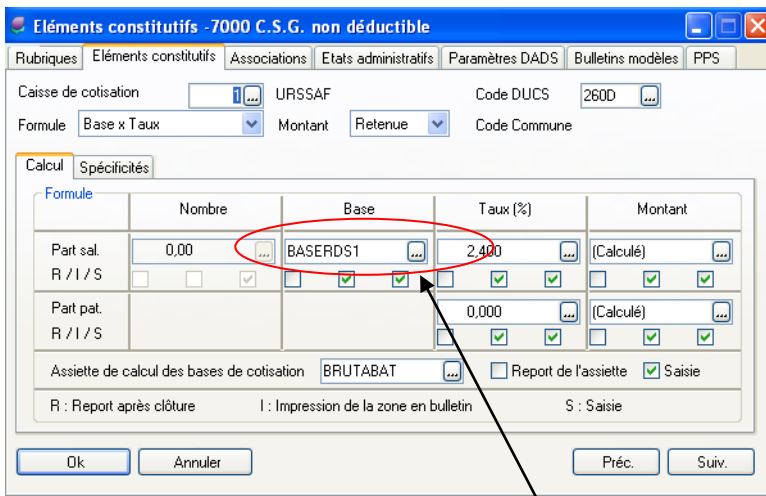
Eléments constitutifs -7000 C.S.G. non déductible

Rubriques | Eléments constitutifs | Associations | Etats administratifs | Paramètres DADS | Bulletins modèles | PPS

Caisse de cotisation 1 URSSAF Code DUCS 260D

Formule Base x Taux Montant Retenue Code Commune

Calcul | Spécificités

Formule

| | Nombre | Base | Taux (%) | Montant |
|---|---|---|---|---|
| Part sal. R / I / S | 0,00 | BASERDS1 | 2,400 | (Calculé) |
| Part pat. R / I / S | | | 0,000 | (Calculé) |

Assiette de calcul des bases de cotisation BRUTABAT Report de l'assiette Saisie

R : Report après clôture I : Impression de la zone en bulletin S : Saisie

Ok Annuler Préc. Suiv.